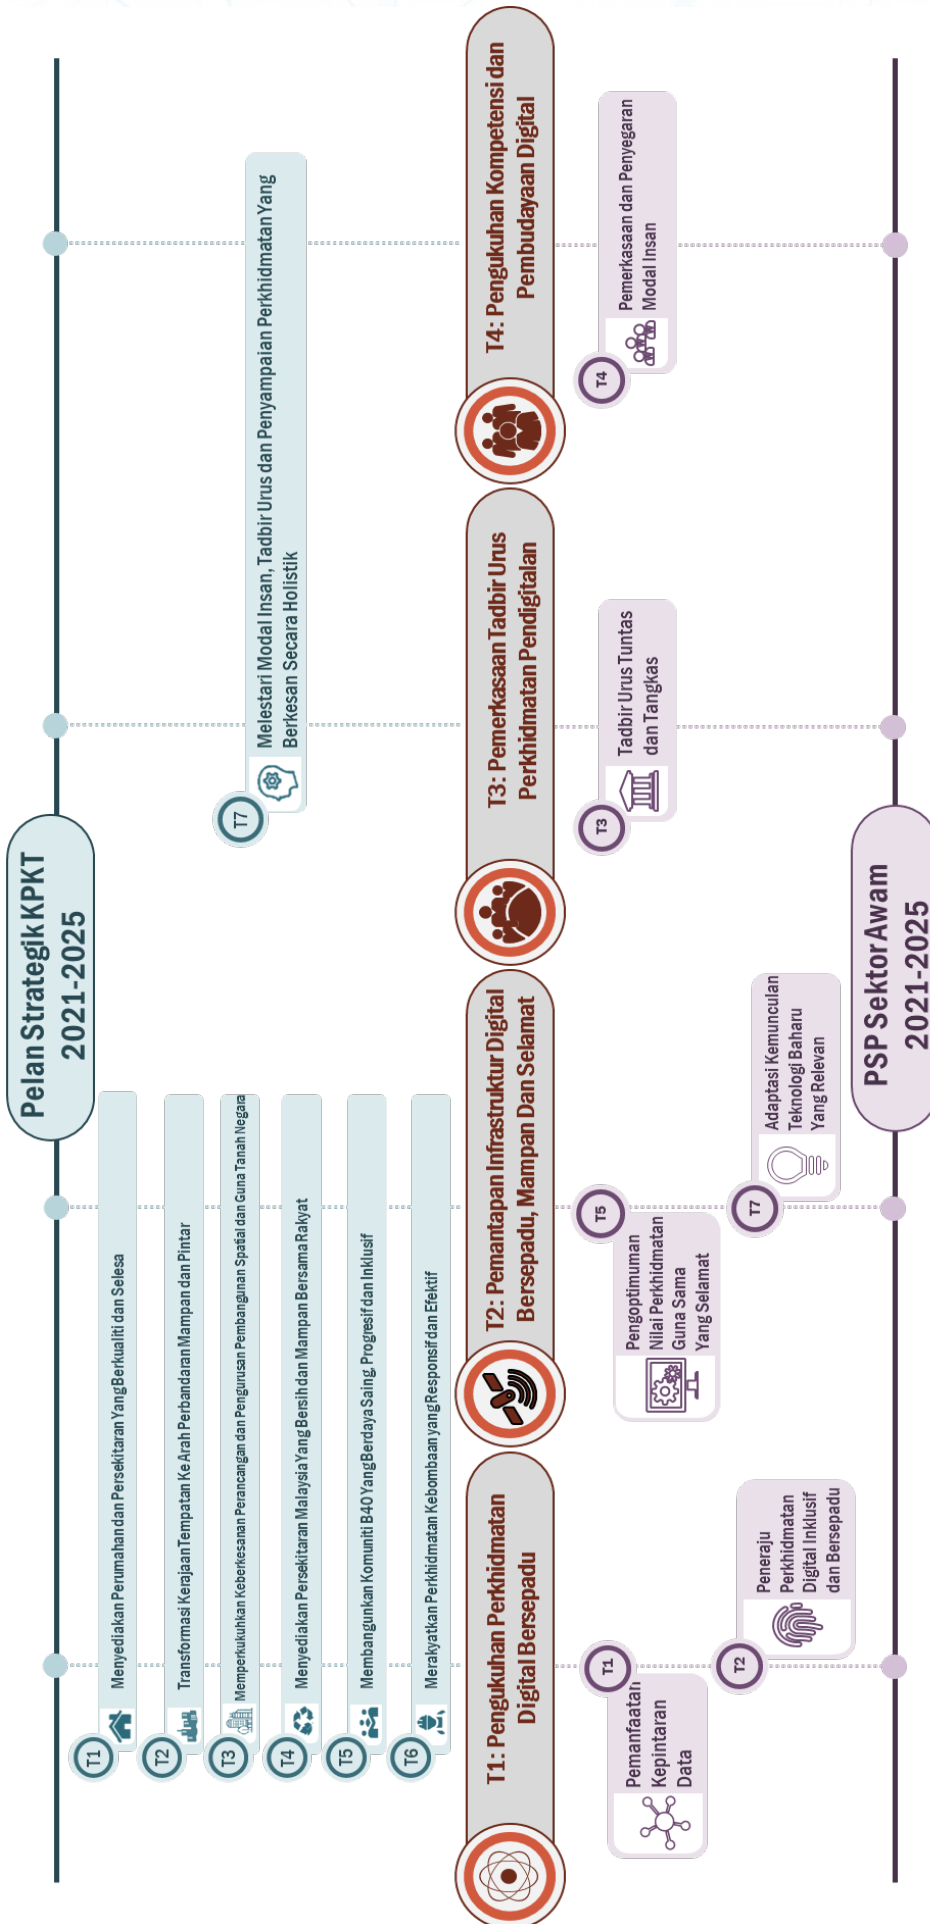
Pelan Strategik KPKT 2021-2025

T1 Menyediakan Perumahan dan Persekitaran Yang Berkualiti dan Selesa

T2 Transformasi Kerajaan Tempatan Ke Arah Perbandaran Mampan dan Pintar

T3 Memperkukuhkan Keberkesanan Perancangan dan Pengurusan Pembangunan Spatial dan Guna Tanah Negara

T4 Menyediakan Persekitaran Malaysia Yang Bersih dan Mampan Bersama Rakyat

T5 Membangunkan Komuniti B40 Yang Berdaya Saing, Progresif dan Inklusif

T6 Merakyatkan Perkhidmatan Kebombaan yang Responsif dan Efektif

T7 Melestari Modal Insan, Tadbir Urus dan Penyampaian Perkhidmatan Yang Berkesan Secara Holistik

T1: Pengukuhan Perkhidmatan Digital Bersepadu

T1 Pemanfaatan Kepintaran Data

T2 Peneraju Perkhidmatan Digital Inklusif dan Bersepadu

T2: Pemantapan Infrastruktur Digital Bersepadu, Mampan Dan Selamat

T5 Pengoptimuman Nilai Perkhidmatan Guna Sama Yang Selamat

T7 Adaptasi Kemunculan Teknologi Baharu Yang Relevan

T3: Pemerkasaan Tadbir Urus Perkhidmatan Pendigitalan

T3 Tadbir Urus Tuntas dan Tangkas

T4: Pengukuhan Kompetensi dan Pembudayaan Digital

T4 Pemerkasaan dan Penyegaran Modal Insan

PSP Sektor Awam 2021-2025